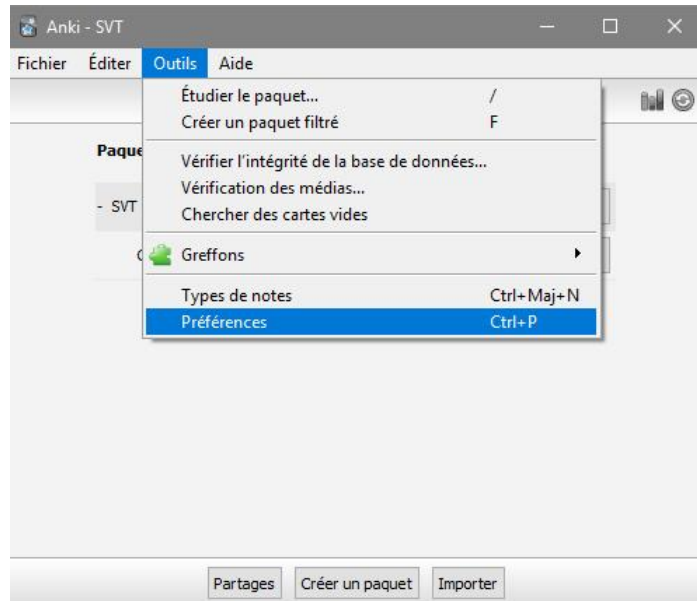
Anki - SVT

Fichier Éditer Outils Aide

Paque

- SVT

C

Étudier le paquet... /
Créer un paquet filtré F

Vérifier l'intégrité de la base de données...
Vérification des médias...
Chercher des cartes vides

Greffons

Types de notes Ctrl+Maj+N
Préférences Ctrl+P

Partages Créer un paquet Importer